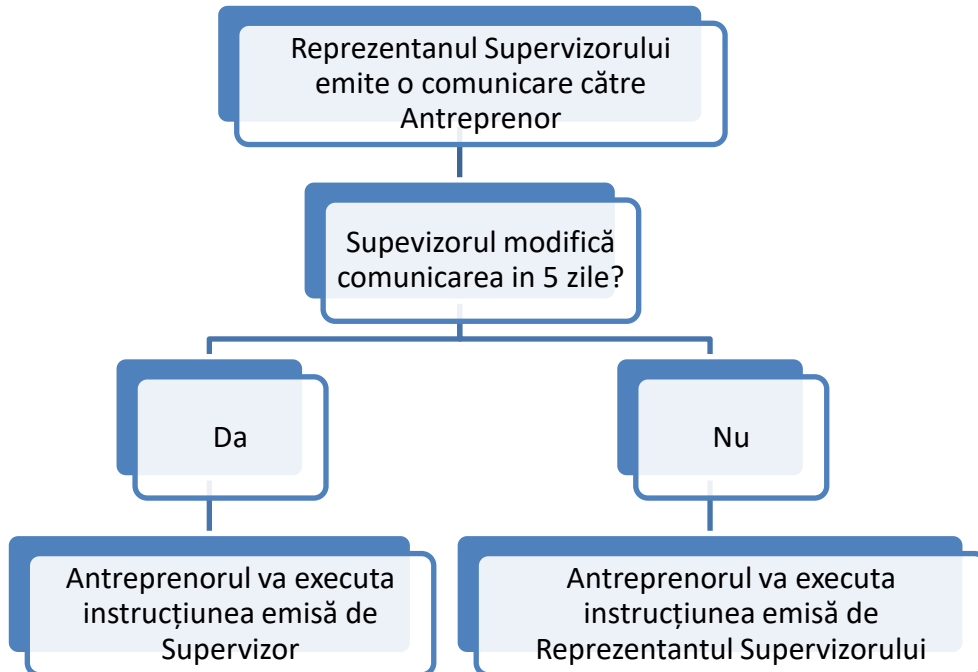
Reprezentanul Supervizorului emite o comunicare către Antreprenor

Supevizorul modifică comunicarea in 5 zile?

Da

Nu

Antreprenorul va executa instrucțiunea emisă de Supervizor

Antreprenorul va executa instrucțiunea emisă de Reprezentantul Supervizorului